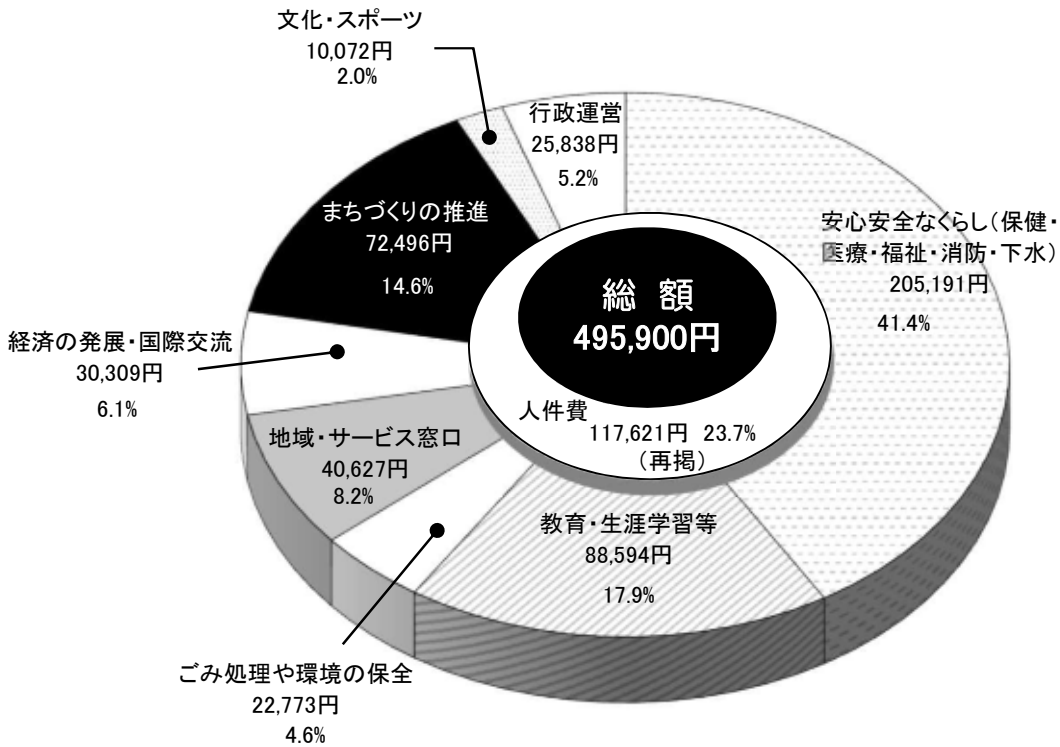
文化・スポーツ
10,072円
2.0%

行政運営
25,838円
5.2%

安心安全なくらし（保健・医療・福祉・消防・下水）
205,191円
41.4%

まちづくりの推進
72,496円
14.6%

総 額
495,900円

経済の発展・国際交流
30,309円
6.1%

人件費
117,621円 23.7%
（再掲）

地域・サービス窓口
40,627円
8.2%

教育・生涯学習等
88,594円
17.9%

ごみ処理や環境の保全
22,773円
4.6%